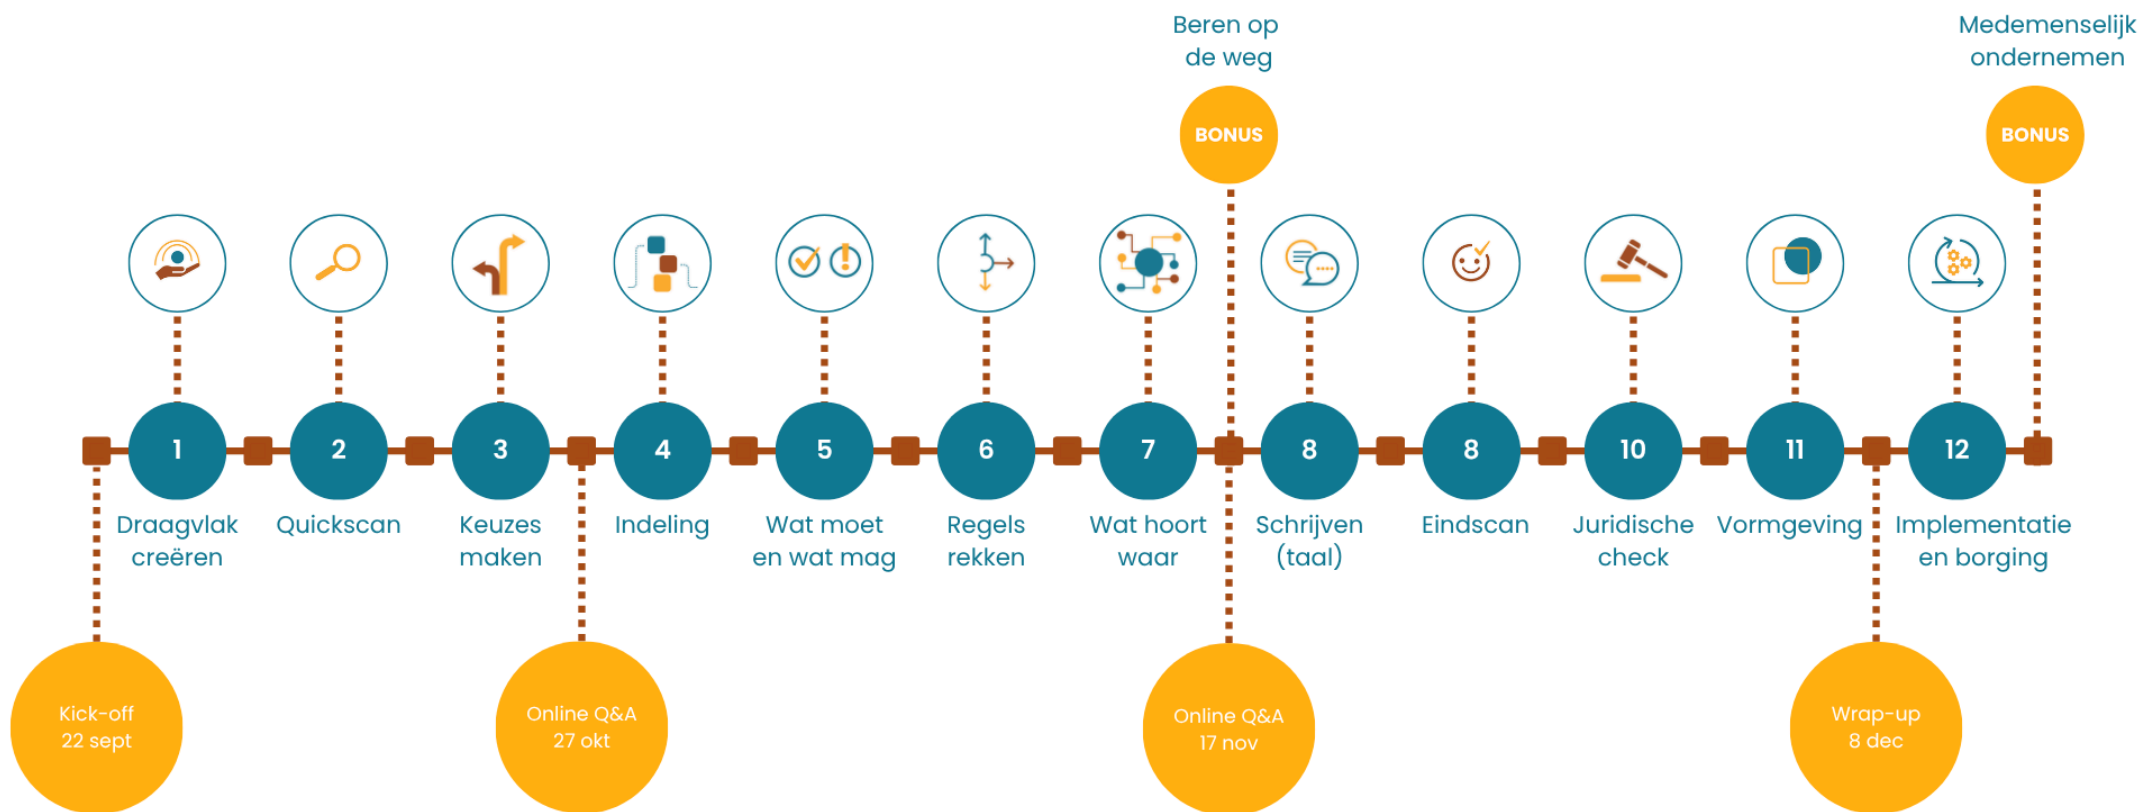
Beren op de weg

BONUS

Medemenselijk ondernemen

BONUS

1
Draagvlak creëren

2
Quickscan

3
Keuzes maken

4
Indeling

5
Wat moet en wat mag

6
Regels rekken

7
Wat hoort waar

8
Schrijven (taal)

8
Eindscan

10
Juridische check

11
Vormgeving

12
Implementatie en borging

Kick-off
22 sept

Online Q&A
27 okt

Online Q&A
17 nov

Wrap-up
8 dec